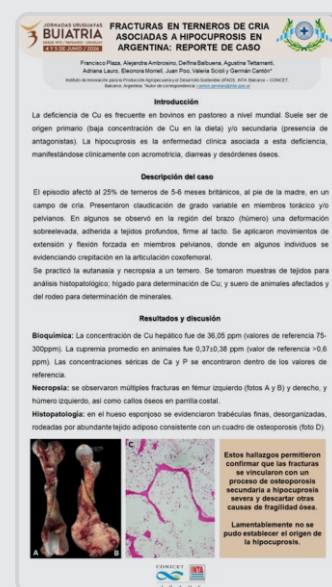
JORNADAS URUGUAYAS BUIATRIA 4 Y 5 DE JUNIO 2024

FRACTURAS EN TERNEROS DE CRIA ASOCIADAS A HIPOCUPROSIS EN ARGENTINA: REPORTE DE CASO

Francisco Plaza, Alejandra Ambrosino, Delfina Balbuena, Agustina Tettamanti, Adriana Lauro, Eleonora Morrell, Juan Poo, Valeria Scioli y Germán Cantón*

Instituto de Innovación para la Producción Agropecuaria y el Desarrollo Sostenible (IPADS, INTA Balcarce – CONICET), Balcarce, Argentina. *Autor de correspondencia: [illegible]

Introducción

La deficiencia de Cu es frecuente en bovinos en pastoreo a nivel mundial. Suele ser de origen primario (baja concentración de Cu en la dieta) y/o secundaria (presencia de antagonistas). La hipocuprosis es la enfermedad clínica asociada a esta deficiencia, manifestándose clínicamente con acromotricia, diarreas y desórdenes óseos.

Descripción del caso

El episodio afectó al 25% de terneros de 5-6 meses británicos, al pie de la madre, en un campo de cría. Presentaron claudicación de grado variable en miembros torácico y/o pelvianos. En algunos se observó en la región del brazo (húmero) una deformación sobreelevada, adherida a tejidos profundos, firme al tacto. Se aplicaron movimientos de extensión y flexión forzada en miembros pelvianos, donde en algunos individuos se evidenciando crepitación en la articulación coxofemoral.

Se practicó la eutanasia y necropsia a un ternero. Se tomaron muestras de tejidos para análisis histopatológico; hígado para determinación de Cu; y suero de animales afectados y del rodeo para determinación de minerales.

Resultados y discusión

Bioquímica: La concentración de Cu hepático fue de 36,05 ppm (valores de referencia 75-300ppm). La cupremia promedio en animales fue 0,37±0,38 ppm (valor de referencia >0,6 ppm). Las concentraciones séricas de Ca y P se encontraron dentro de los valores de referencia.

Necropsia: se observaron múltiples fracturas en fémur izquierdo (fotos A y B) y derecho, y húmero izquierdo, así como callos óseos en parrilla costal.

Histopatología: en el hueso esponjoso se evidenciaron trabéculas finas, desorganizadas, rodeadas por abundante tejido adiposo consistente con un cuadro de osteoporosis (foto D).

A B C D

Estos hallazgos permitieron confirmar que las fracturas se vincularon con un proceso de osteoporosis secundaria a hipocuprosis severa y descartar otras causas de fragilidad ósea.

Lamentablemente no se pudo establecer el origen de la hipocuprosis.

CONICET INTA